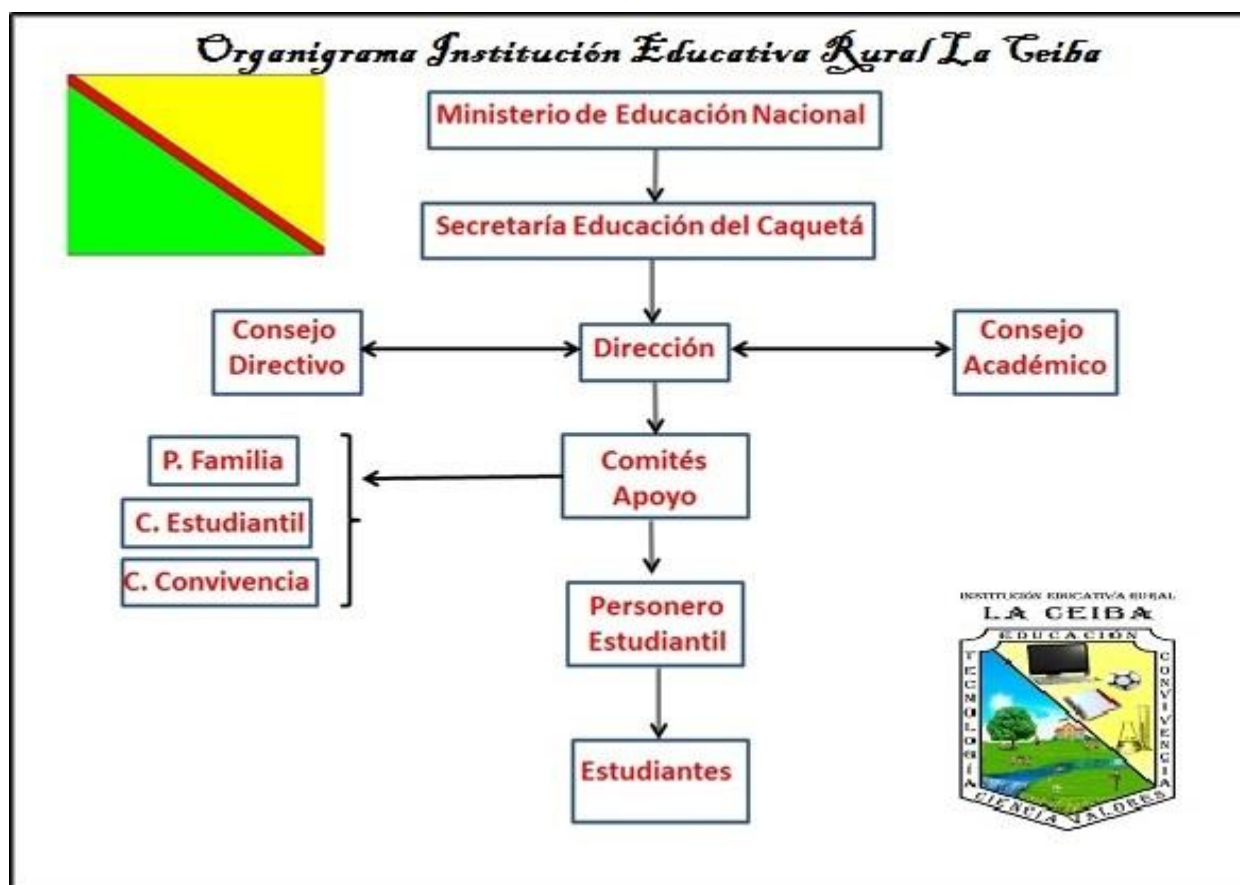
Organigrama Institución Educativa Rural La Ceiba

Ministerio de Educación Nacional

Secretaría Educación del Caquetá

Consejo Directivo

Dirección

Consejo Académico

P. Familia

C. Estudiantil

C. Convivencia

Comités Apoyo

Personero Estudiantil

Estudiantes

INSTITUCIÓN EDUCATIVA RURAL
LA CEIBA
EDUCACIÓN
TECNOLOGÍA
CONVIVENCIA
CIENCIA VALORES